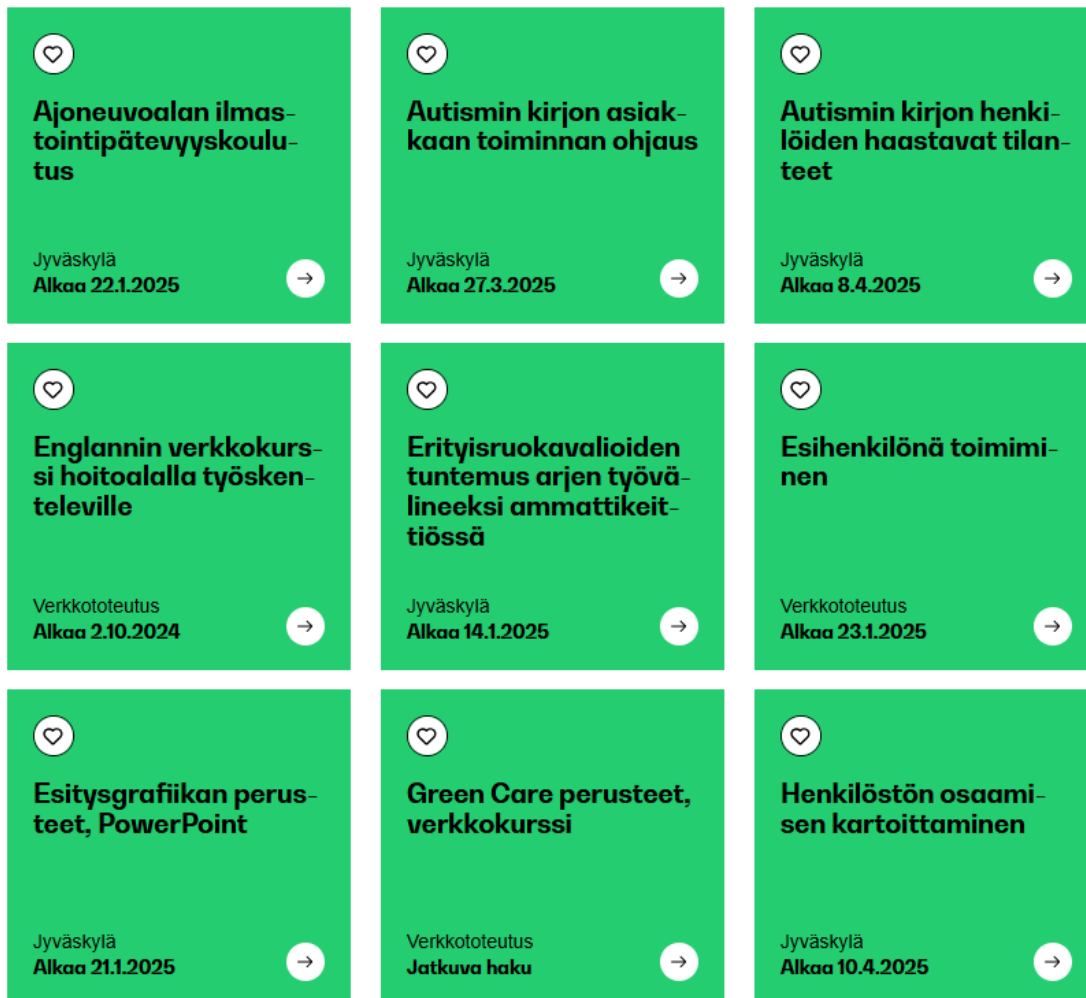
Ajoneuvoalan ilmastointipätevyyskoulutus

Jyväskylä
Alkaa 22.1.2025

Autismin kirjon asiakkaan toiminnan ohjaus

Jyväskylä
Alkaa 27.3.2025

Autismin kirjon henkilöiden haastavat tilanteet

Jyväskylä
Alkaa 8.4.2025

Englannin verkkokurssi hoitoalalla työskenteleville

Verkkototeutus
Alkaa 2.10.2024

Erityisruokavalioiden tuntemus arjen työvälineeksi ammattikeittiössä

Jyväskylä
Alkaa 14.1.2025

Esihenkilönä toimiminen

Verkkototeutus
Alkaa 23.1.2025

Esitysgrafiikan perusteet, PowerPoint

Jyväskylä
Alkaa 21.1.2025

Green Care perusteet, verkkokurssi

Verkkototeutus
Jatkuva haku

Henkilöstön osaamisen kartoittaminen

Jyväskylä
Alkaa 10.4.2025